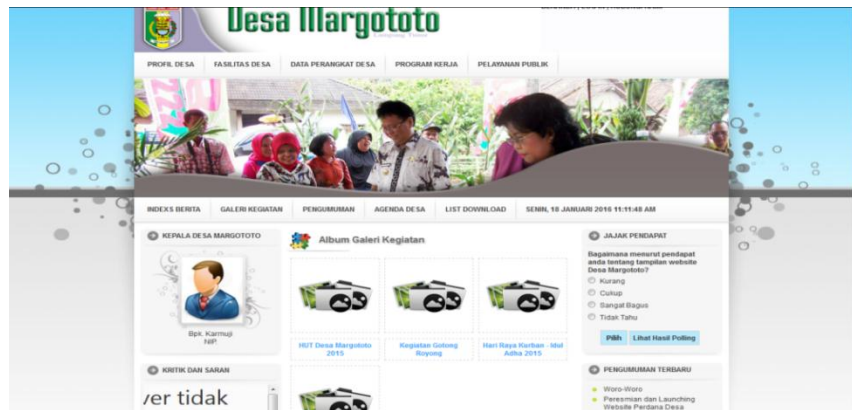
Desa Margototo

PROFIL DESA | FASILITAS DESA | DATA PERANGKAT DESA | PROGRAM KERJA | PELAYANAN PUBLIK

INDEKS BERITA | GALERI KEGIATAN | PENGUMUMAN | AGENDA DESA | LIST DOWNLOAD | SENIN, 18 JANUARI 2016 11:11:48 AM

KEPALA DESA MARGOTOTO

Bpk. Karmuji
NIP.

KRITIK DAN SARAN

ver tidak

Album Galeri Kegiatan

HUT Desa Margototo 2015

Kegiatan Gotong Royong

Hari Raya Kurban - Idul Adha 2015

JAJAK PENDAPAT

Bagaimana menurut pendapat anda tentang tampilan website Desa Margototo?

Kurang

Cukup

Sangat Bagus

Tidak Tahu

Pilih | Lihat Hasil Polling

PENGUMUMAN TERBARU

Woro-Woro

Peresmian dan Launching Website Perdana Desa